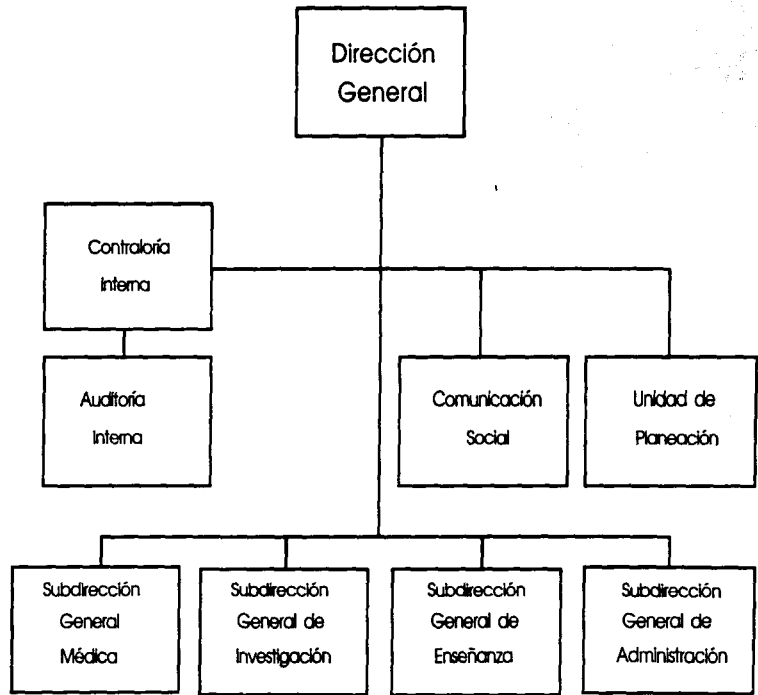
Dirección General

Contraloría Interna

Auditoría Interna

Comunicación Social

Unidad de Planeación

Subdirección General Médica

Subdirección General de Investigación

Subdirección General de Enseñanza

Subdirección General de Administración